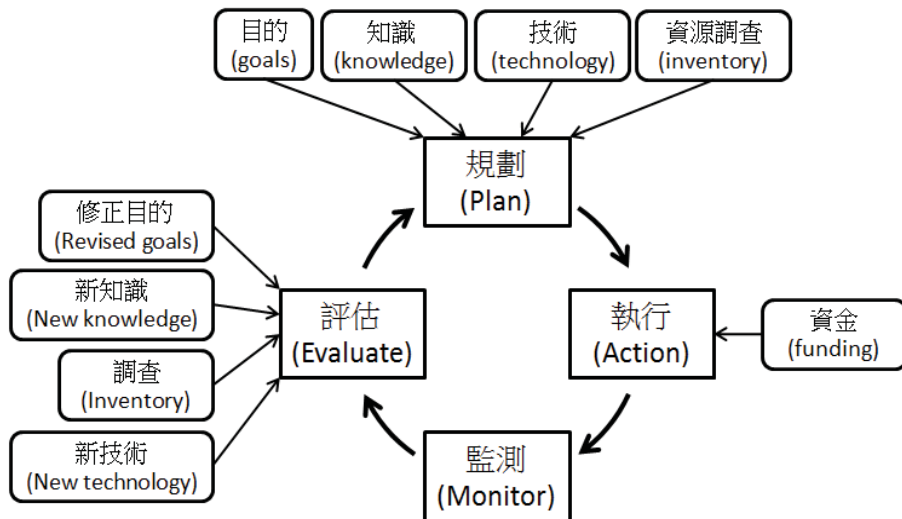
目的
(goals)

知識
(knowledge)

技術
(technology)

資源調查
(inventory)

規劃
(Plan)

修正目的
(Revised goals)

新知識
(New knowledge)

調查
(Inventory)

新技術
(New technology)

評估
(Evaluate)

執行
(Action)

資金
(funding)

監測
(Monitor)